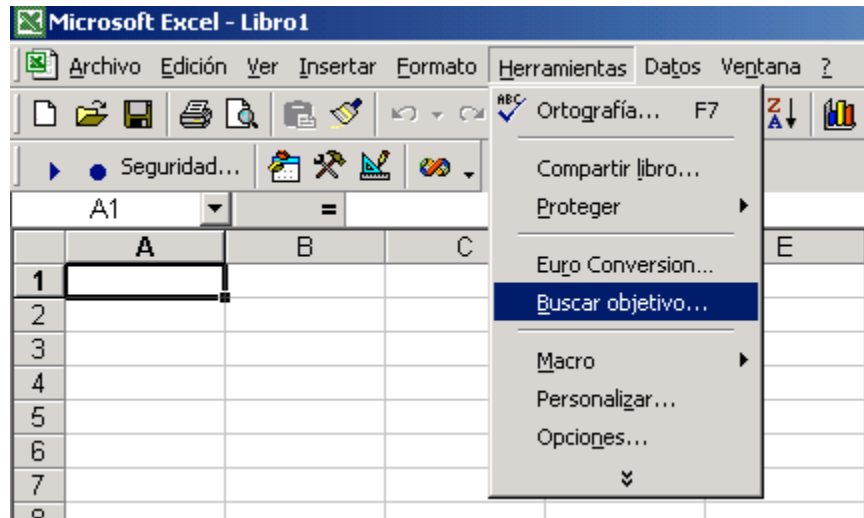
Microsoft Excel - Libro1

Archivo Edición Ver Insertar Formato Herramientas Datos Ventana ?

Seguridad...

A1 =

Ortografía... F7
Compartir libro...
Proteger
Euro Conversion...
Buscar objetivo...
Macro
Personalizar...
Opciones...

| | A | B | C | E |
|---|---|---|---|---|
| 1 | | | | |
| 2 | | | | |
| 3 | | | | |
| 4 | | | | |
| 5 | | | | |
| 6 | | | | |
| 7 | | | | |